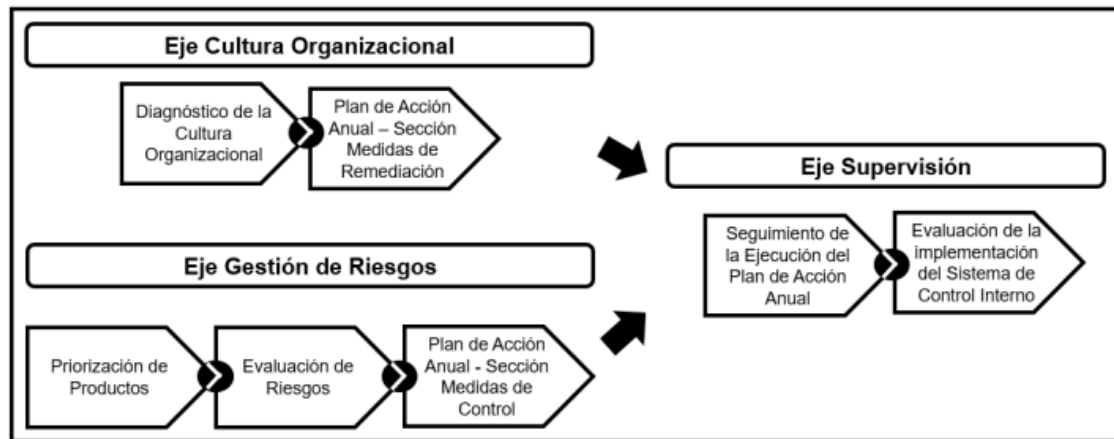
Eje Cultura Organizacional

Diagnóstico de la Cultura Organizacional

Plan de Acción Anual – Sección Medidas de Remediación

Eje Supervisión

Seguimiento de la Ejecución del Plan de Acción Anual

Evaluación de la implementación del Sistema de Control Interno

Eje Gestión de Riesgos

Priorización de Productos

Evaluación de Riesgos

Plan de Acción Anual - Sección Medidas de Control